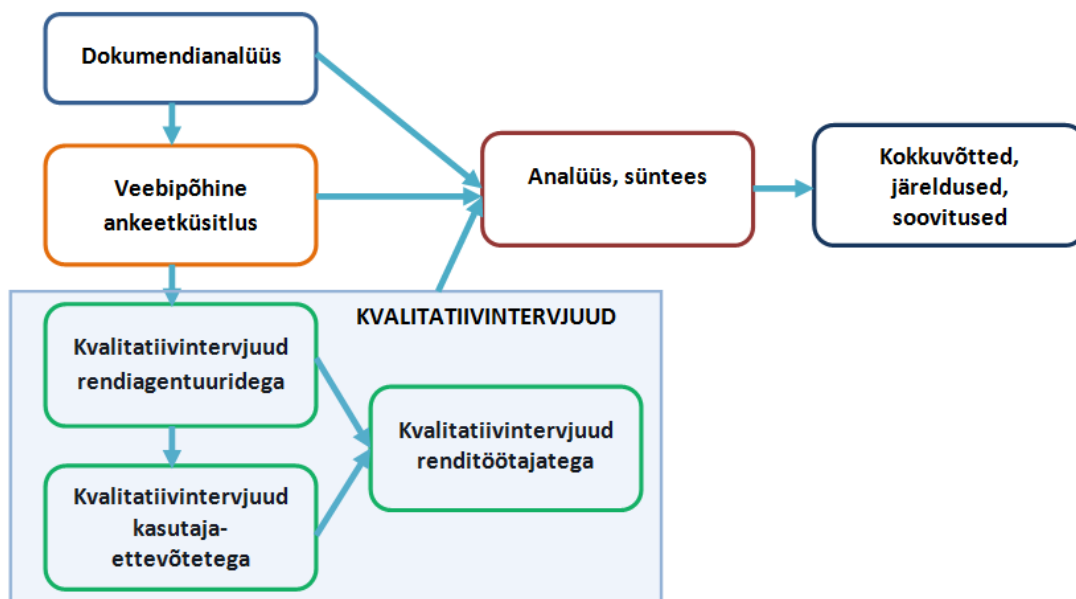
Dokumendianalüüs

Veebipõhine ankeetküsitlus

Analüüs, süntees

Kokkuvõtted, järeldused, soovitused

KVALITATIIVINTERVJUUD

Kvalitatiivintervjuud rendiagentuuridega

Kvalitatiivintervjuud renditöötajatega

Kvalitatiivintervjuud kasutaja-ettevõtetega